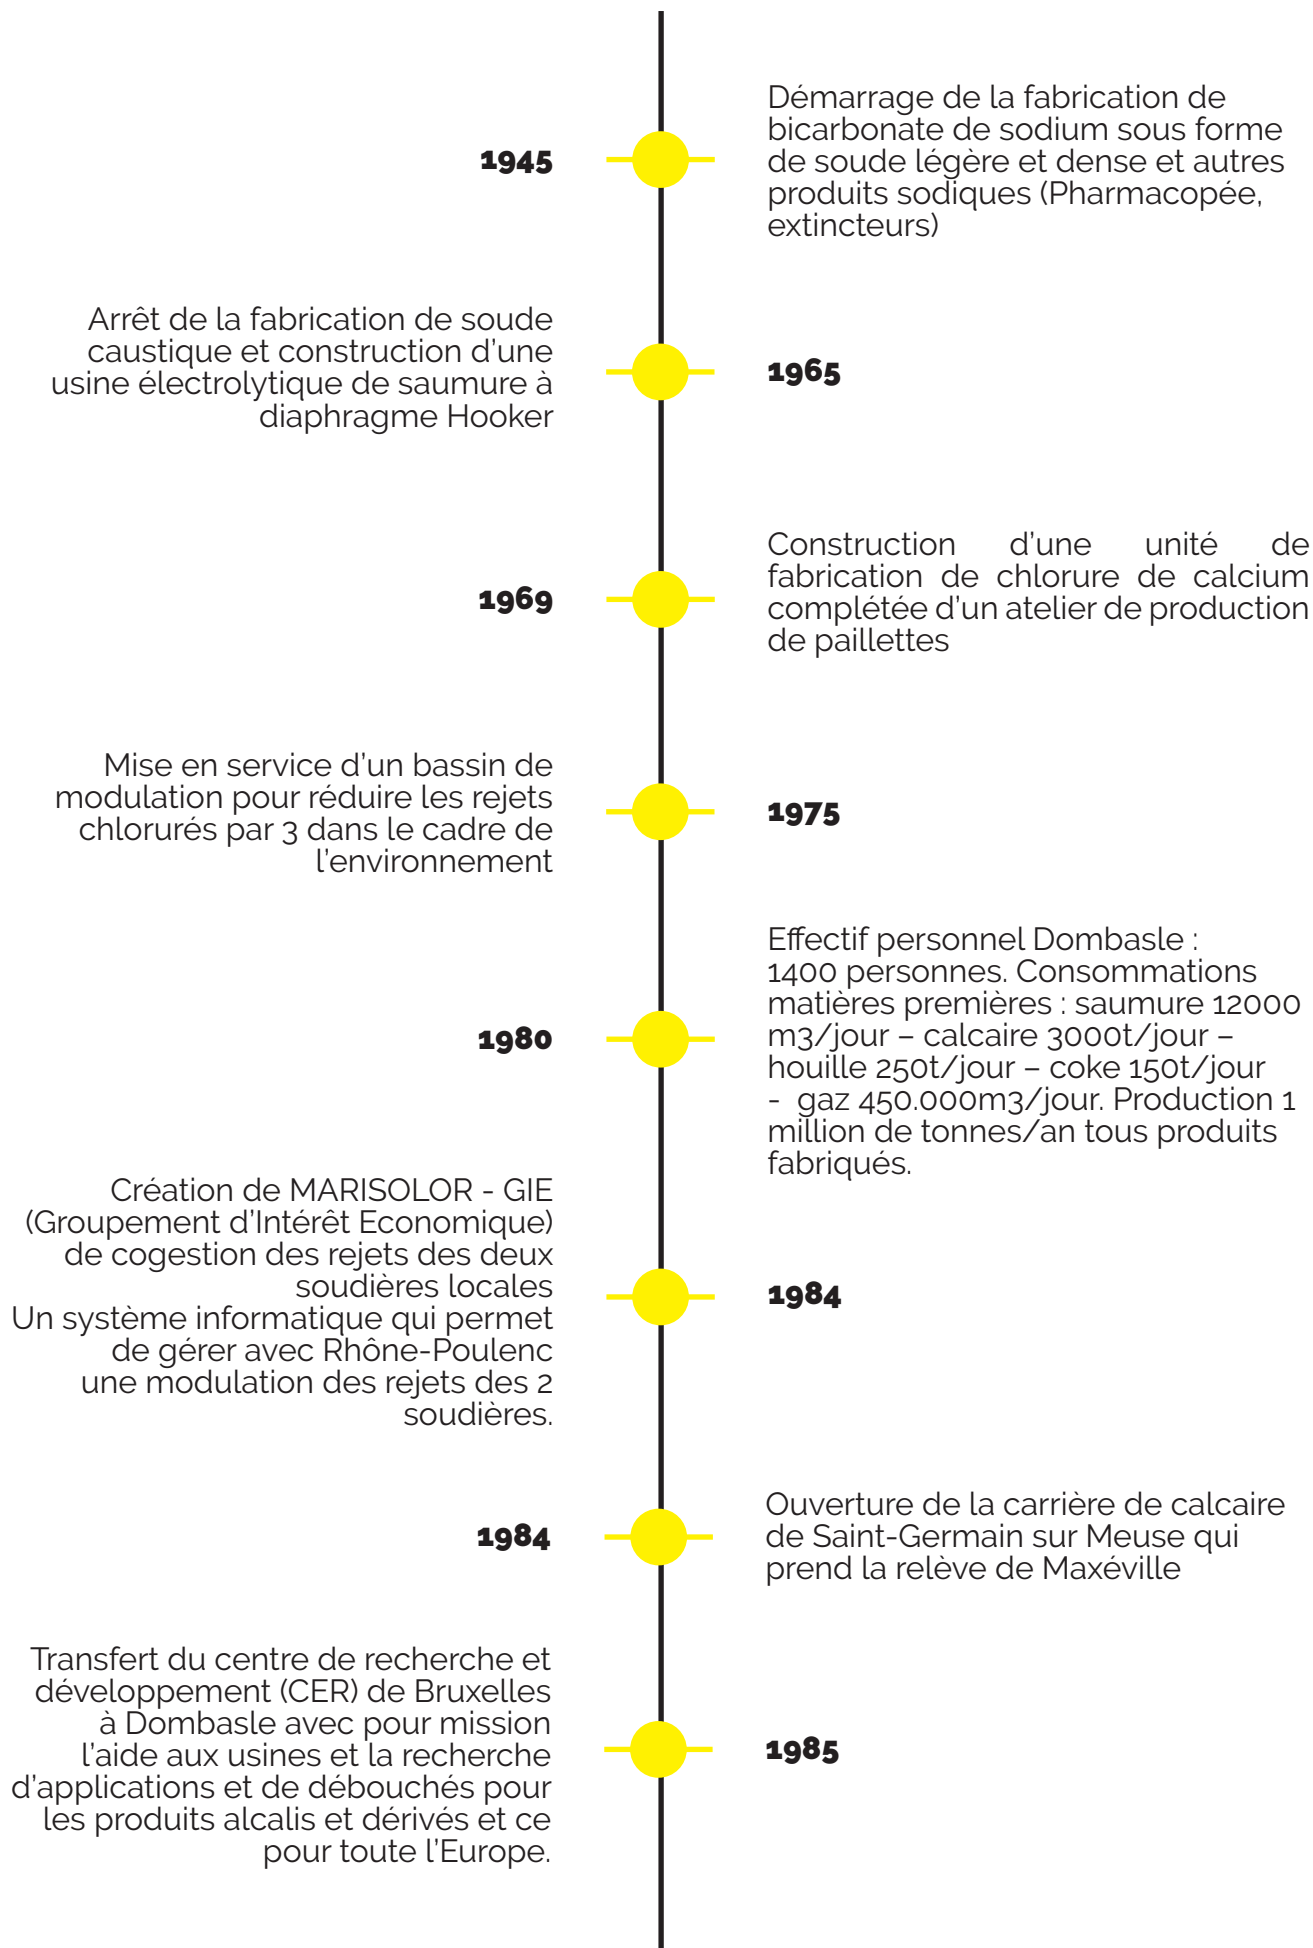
1945

Démarrage de la fabrication de bicarbonate de sodium sous forme de soude légère et dense et autres produits sodiques (Pharmacopée, extincteurs)

Arrêt de la fabrication de soude caustique et construction d'une usine électrolytique de saumure à diaphragme Hooker

1965

1969

Construction d'une unité de fabrication de chlorure de calcium complétée d'un atelier de production de paillettes

Mise en service d'un bassin de modulation pour réduire les rejets chlorurés par 3 dans le cadre de l'environnement

1975

1980

Effectif personnel Dombasle : 1400 personnes. Consommations matières premières : saumure 12000 m3/jour – calcaire 3000t/jour – houille 250t/jour – coke 150t/jour - gaz 450.000m3/jour. Production 1 million de tonnes/an tous produits fabriqués.

Création de MARISOLOR - GIE (Groupement d'Intérêt Economique) de cogestion des rejets des deux soudières locales
Un système informatique qui permet de gérer avec Rhône-Poulenc une modulation des rejets des 2 soudières.

1984

1984

Ouverture de la carrière de calcaire de Saint-Germain sur Meuse qui prend la relève de Maxéville

Transfert du centre de recherche et développement (CER) de Bruxelles à Dombasle avec pour mission l'aide aux usines et la recherche d'applications et de débouchés pour les produits alcalis et dérivés et ce pour toute l'Europe.

1985